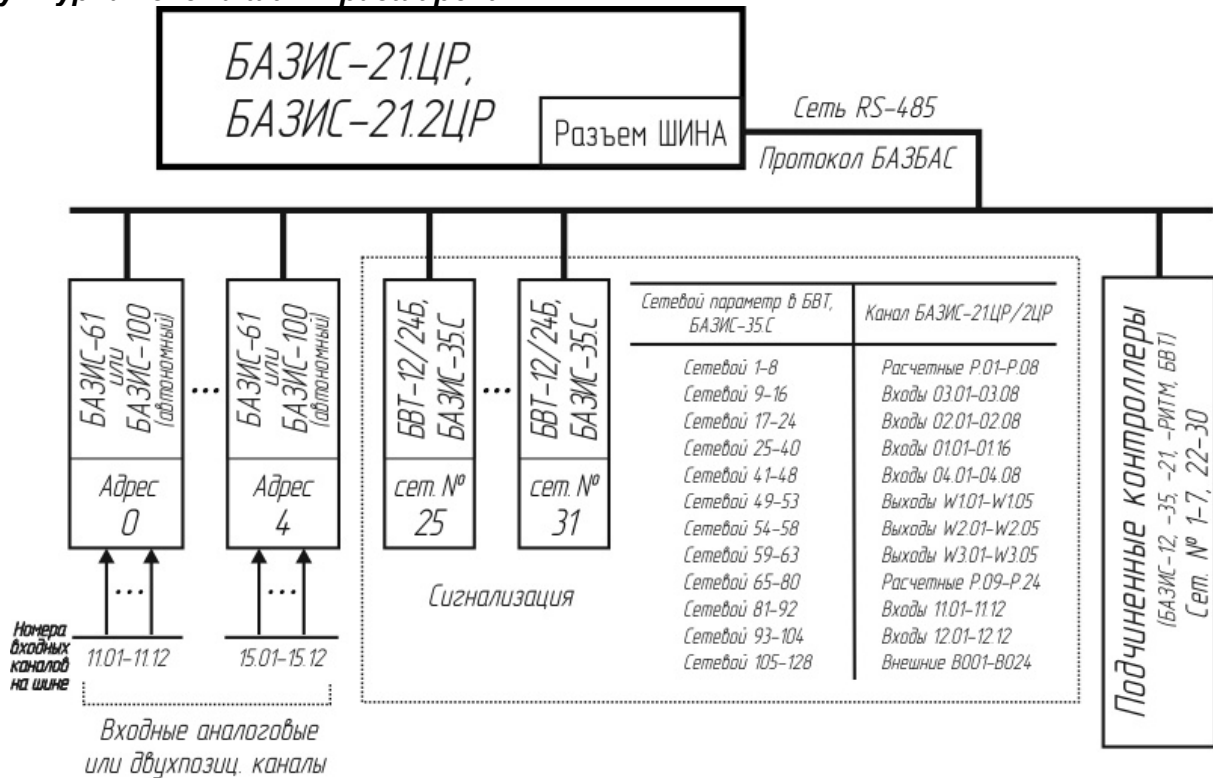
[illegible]

БАЗИС-21.ЦР, БАЗИС-21.2ЦР

Разъем ШИНА

Сеть RS-485

Протокол БАЗБАС

БАЗИС-61 или БАЗИС-100 (автономный)

Адрес 0

...

БАЗИС-61 или БАЗИС-100 (автономный)

Адрес 4

БВТ-12/24Б, БАЗИС-35.С

сет. № 25

...

БВТ-12/24Б, БАЗИС-35.С

сет. № 31

Сигнализация

| Сетевой параметр в БВТ, БАЗИС-35.С | Канал БАЗИС-21ЦР/2ЦР |
|---|---|
| Сетевой 1-8 | Расчетные Р.01-Р.08 |
| Сетевой 9-16 | Входы 03.01-03.08 |
| Сетевой 17-24 | Входы 02.01-02.08 |
| Сетевой 25-40 | Входы 01.01-01.16 |
| Сетевой 41-48 | Входы 04.01-04.08 |
| Сетевой 49-53 | Выходы W1.01-W1.05 |
| Сетевой 54-58 | Выходы W2.01-W2.05 |
| Сетевой 59-63 | Выходы W3.01-W3.05 |
| Сетевой 65-80 | Расчетные Р.09-Р.24 |
| Сетевой 81-92 | Входы 11.01-11.12 |
| Сетевой 93-104 | Входы 12.01-12.12 |
| Сетевой 105-128 | Внешние В001-В024 |

Подчиненные контроллеры (БАЗИС-12, -35, -21, -РИТМ, БВТ) Сет. № 1-7, 22-30

Номера входных каналов на шине

...

11.01-11.12

...

15.01-15.12

Входные аналоговые или двухпозиц. каналы